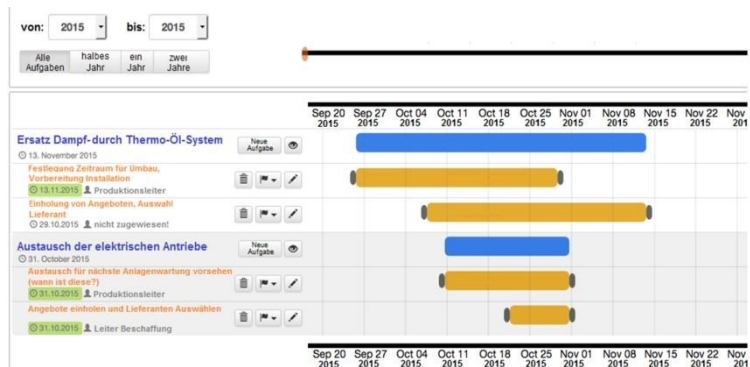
von: 2015 bis: 2015

Alle Aufgaben | halbes Jahr | ein Jahr | zwei Jahre

Sep 20 2015 | Sep 27 2015 | Oct 04 2015 | Oct 11 2015 | Oct 18 2015 | Oct 25 2015 | Nov 01 2015 | Nov 08 2015 | Nov 15 2015 | Nov 22 2015 | Nov 201

Ersatz Dampf-durch Thermo-Öl-System
13. November 2015
Neue Aufgabe

Festlegung Zeitraum für Umbau, Vorbereitung Installation
13.11.2015 Produktionsleiter

Einholung von Angeboten, Auswahl Lieferant
29.10.2015 nicht zugewiesen!

Austausch der elektrischen Antriebe
31. October 2015
Neue Aufgabe

Austausch für nächste Anlagenwartung vorsehen (wann ist diese?)
31.10.2015 Produktionsleiter

Angebote einholen und Lieferanten Auswählen
31.10.2015 Leiter Beschaffung

Sep 20 2015 | Sep 27 2015 | Oct 04 2015 | Oct 11 2015 | Oct 18 2015 | Oct 25 2015 | Nov 01 2015 | Nov 08 2015 | Nov 15 2015 | Nov 22 2015 | Nov 201